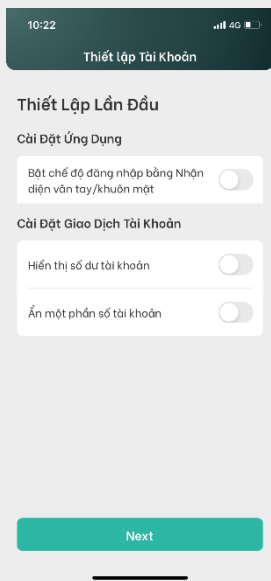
10:22
4G

Thiết lập Tài Khoản

Thiết Lập Lần Đầu

Cài Đặt Ứng Dụng

Bật chế độ đăng nhập bằng Nhận diện vân tay/khuôn mặt

Cài Đặt Giao Dịch Tài Khoản

Hiển thị số dư tài khoản

Ẩn một phần số tài khoản

Next